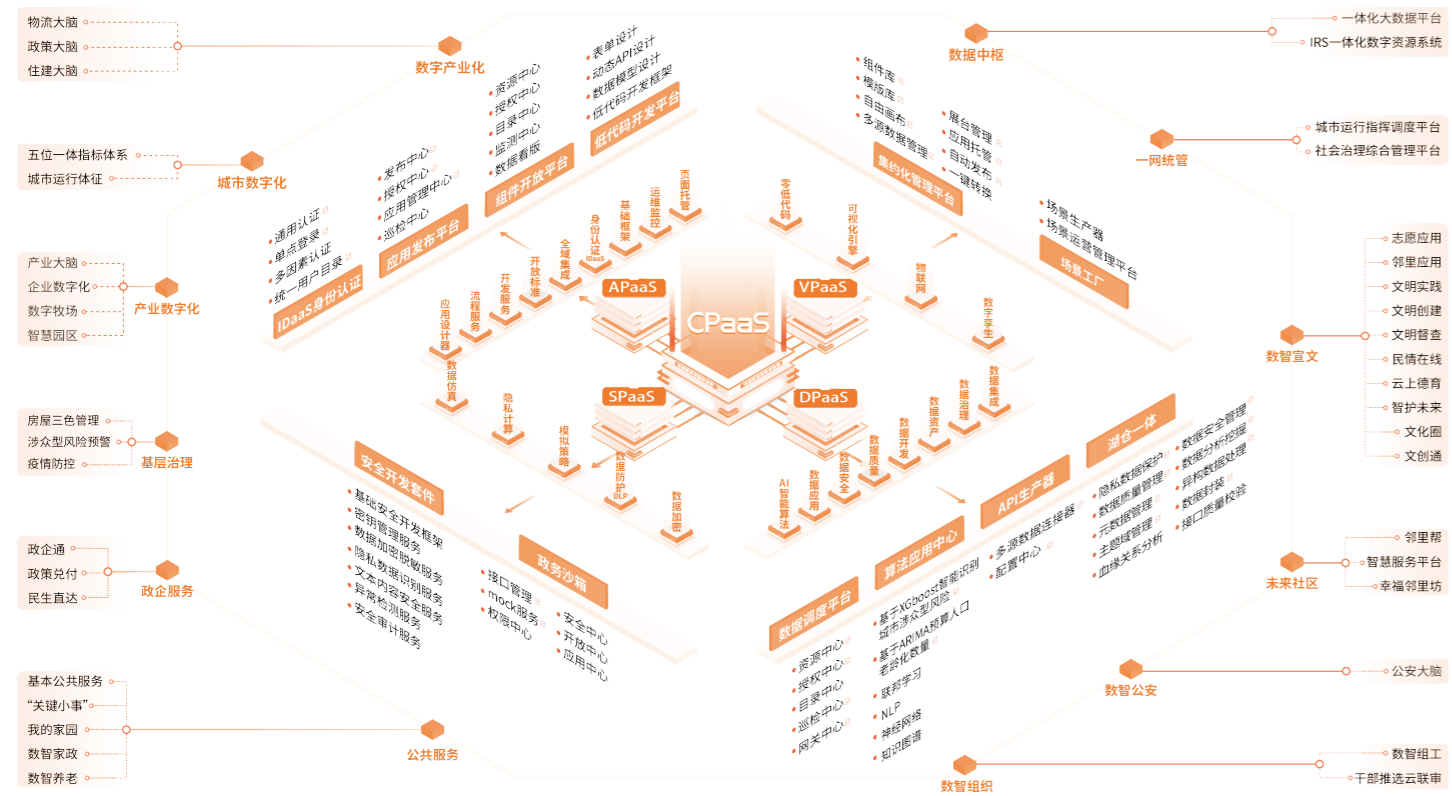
物流大脑
政策大脑
住建大脑

数字产业化

五位一体指标体系
城市运行体征

城市数字化

产业大脑
企业数字化
数字牧场
智慧园区

产业数字化

房屋三色管理
涉众型风险预警
疫情防控

基层治理

政企通
政策兑付
民生直达

政企服务

基本公共服务
"关键小事"
我的家园
数智家政
数智养老

公共服务

数据中枢

一体化大数据平台
IRS一体化数字资源系统

一网统管

城市运行指挥调度平台
社会治理综合管理平台

数智宣文

志愿应用
邻里应用
文明实践
文明创建
文明督查
民情在线
云上德育
智护未来
文化圈
文创通

未来社区

邻里帮
智慧服务平台
幸福邻里坊

数智公安

公安大脑

数智组织

数智组工
干部推选云联审

iDaaS身份认证
通用认证
单点登录
多因素认证
统一用户目录

应用发布平台
发布中心
授权中心
应用管理中心
巡检中心

组件开放平台
资源中心
授权中心
目录中心
监测中心
数据看板

低代码开发平台
表单设计
动态API设计
数据模型设计
低代码开发框架

集约化管理平台
组件库
模版库
自由画布
多源数据管理
展台管理
应用托管
自动发布
一键转换

场景工厂
场景生产器
场景运营管理平台

安全开发套件
基础安全开发框架
密钥管理服务
数据加密脱敏服务
隐私数据识别服务
文本内容安全服务
异常检测服务
安全审计服务

政务沙箱
接口管理
mock服务
权限中心
安全中心
开放中心
应用中心

数据调度平台
资源中心
授权中心
目录中心
巡检中心
网关中心

算法应用中心
基于XGboost智能识别城市涉众型风险
基于ARIMA预算入口老龄化数量
联邦学习
NLP
神经网络
知识图谱

API生产器
多源数据连接器
配置中心

湖仓一体
隐私数据保护
数据质量管理
元数据管理
主题域管理
血缘关系分析
数据安全管理
数据分析挖掘
异构数据处理
数据封装
接口质量校验

CPaaS
APaaS
VPaaS
SPaaS
DPaaS

应用设计器
流程服务
开发服务
开放标准
全域集成
身份认证 iDaaS
基础框架
运维监控
页面托管
零代码
可视化引擎
物联网
数字孪生
数据集成
数据治理
数据资产
数据开发
数据质量
数据安全
数据应用
AI智能算法
数据加密
数据防护DLP
模拟策略
隐私计算
数据仿真